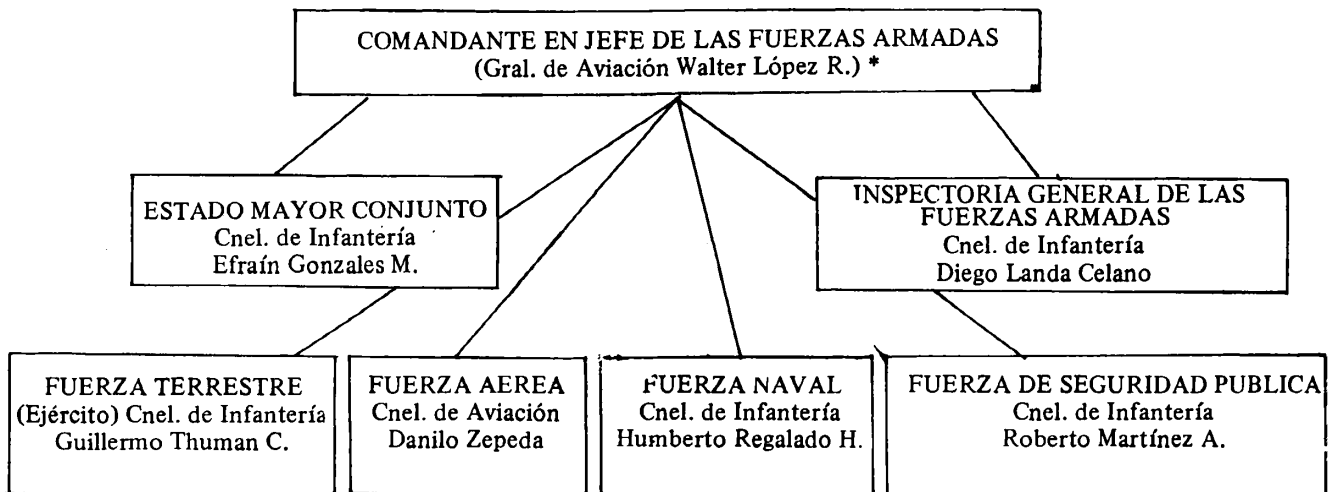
COMANDANTE EN JEFE DE LAS FUERZAS ARMADAS
(Gral. de Aviación Walter López R.) *

ESTADO MAYOR CONJUNTO
Cnel. de Infantería
Efraín Gonzales M.

INSPECTORIA GENERAL DE LAS FUERZAS ARMADAS
Cnel. de Infantería
Diego Landa Celano

FUERZA TERRESTRE
(Ejército) Cnel. de Infantería
Guillermo Thuman C.

FUERZA AEREA
Cnel. de Aviación
Danilo Zepeda

FUERZA NAVAL
Cnel. de Infantería
Humberto Regalado H.

FUERZA DE SEGURIDAD PUBLICA
Cnel. de Infantería
Roberto Martínez A.